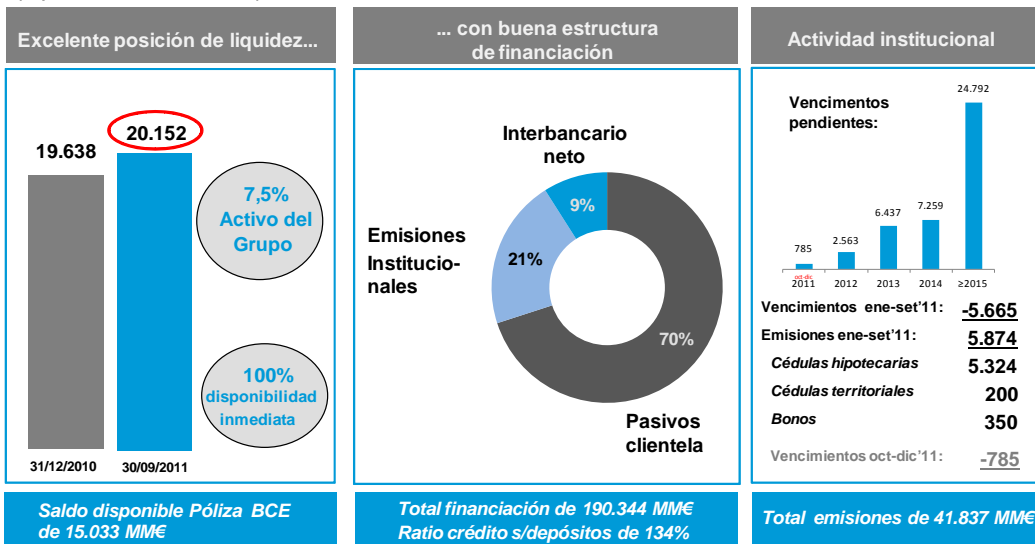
Excelente posición de liquidez...

19.638

20.152

7,5% Activo del Grupo

100% disponibilidad inmediata

31/12/2010

30/09/2011

Saldo disponible Póliza BCE de 15.033 MM€

... con buena estructura de financiación

Interbancario neto

9%

Emisiones Institucionales

21%

70%

Pasivos clientela

Total financiación de 190.344 MM€
Ratio crédito s/depósitos de 134%

Actividad institucional

Vencimentos pendientes:

24.792

785

2.563

6.437

7.259

oct-dic 2011

2012

2013

2014

≥2015

| | |
|---|---|
| Vencimientos ene-set'11: | -5.665 |
| Emisiones ene-set'11: | 5.874 |
| Cédulas hipotecarias | 5.324 |
| Cédulas territoriales | 200 |
| Bonos | 350 |
| Vencimientos oct-dic'11: | -785 |

Total emisiones de 41.837 MM€